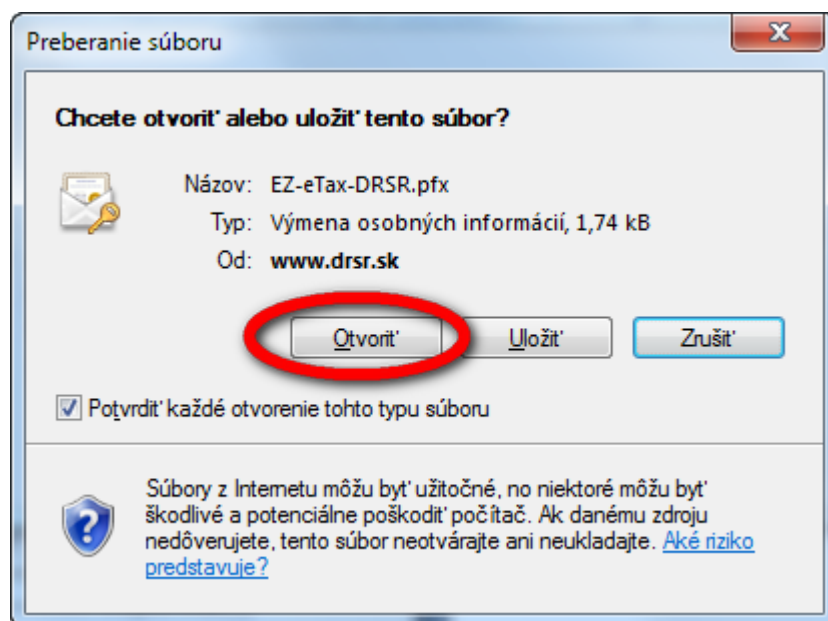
Preberanie súboru

Chcete otvoriť alebo uložiť tento súbor?

Názov: EZ-eTax-DRSR.pfx
Typ: Výmena osobných informácií, 1,74 kB
Od: www.drsr.sk

Otvoriť | Uložiť | Zrušiť

☑ Potvrdiť každé otvorenie tohto typu súboru

Súbory z Internetu môžu byť užitočné, no niektoré môžu byť škodlivé a potenciálne poškodiť počítač. Ak danému zdroju nedôverujete, tento súbor neotvárajte ani neukladajte. Aké riziko predstavuje?